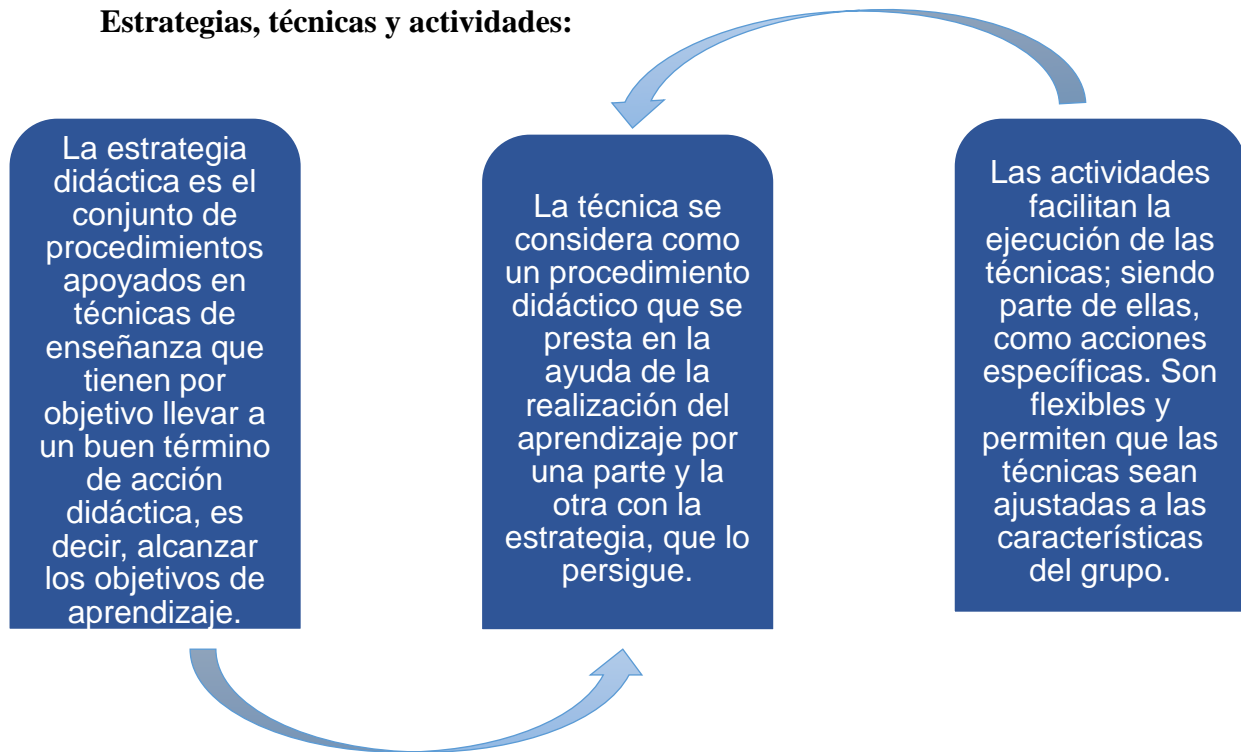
Estrategias, técnicas y actividades:

La estrategia didáctica es el conjunto de procedimientos apoyados en técnicas de enseñanza que tienen por objetivo llevar a un buen término de acción didáctica, es decir, alcanzar los objetivos de aprendizaje.

La técnica se considera como un procedimiento didáctico que se presta en la ayuda de la realización del aprendizaje por una parte y la otra con la estrategia, que lo persigue.

Las actividades facilitan la ejecución de las técnicas; siendo parte de ellas, como acciones específicas. Son flexibles y permiten que las técnicas sean ajustadas a las características del grupo.